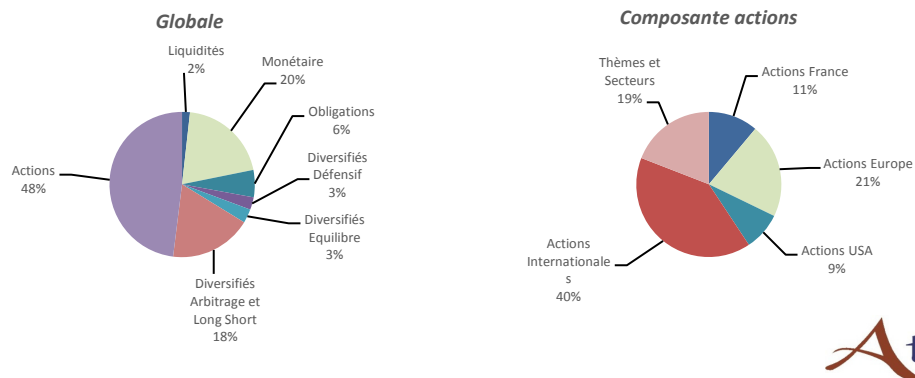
Globale

Liquidités
2%

Monétaire
20%

Obligations
6%

Diversifiés
Défensif
3%

Diversifiés
Equilibre
3%

Diversifiés
Arbitrage et
Long Short
18%

Actions
48%

Composante actions

Thèmes et
Secteurs
19%

Actions France
11%

Actions Europe
21%

Actions USA
9%

Actions
Internationale
s
40%